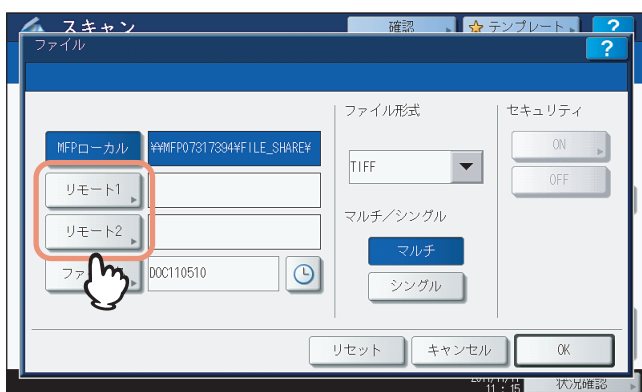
スキャン
確認
テンプレート
?
ファイル
?
ファイル形式
セキュリティ
MFPローカル
¥¥MFP07317394¥FILE_SHARE¥
ON
TIFF
OFF
リモート1
マルチ／シングル
リモート2
マルチ
ファ
DOC110510
シングル
リセット
キャンセル
OK
11：15
状況確認